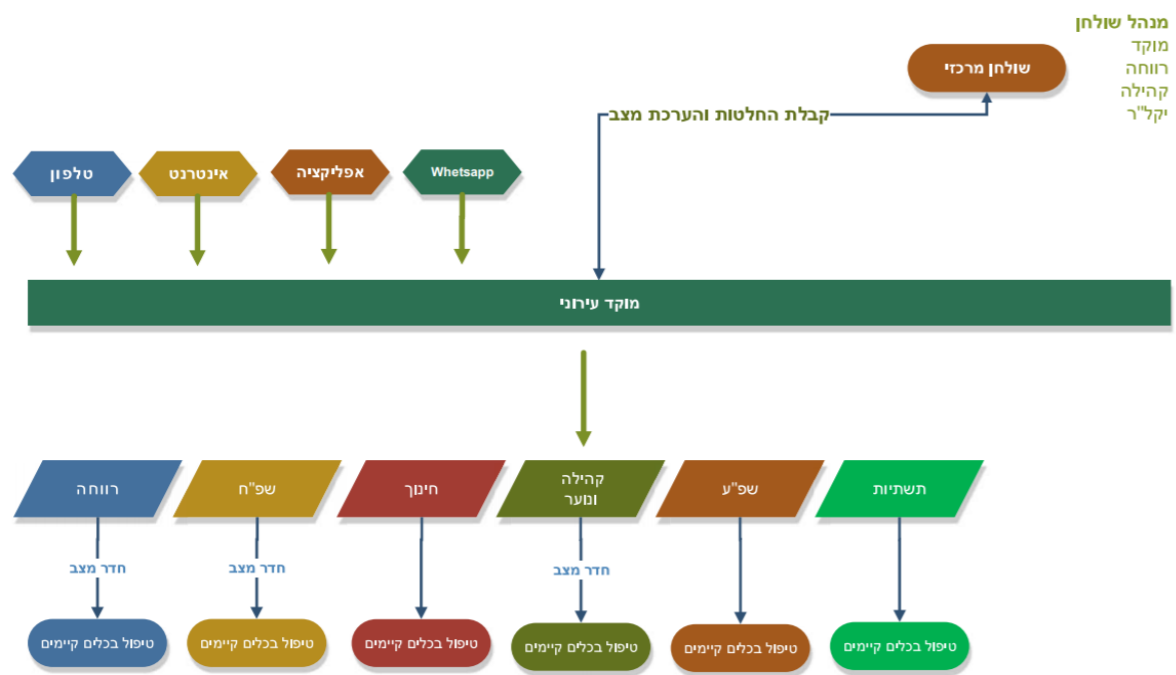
מנהל שולחן
מוקד
רווחה
קהילה
יקל"ר

שולחן מרכזי

קבלת החלטות והערכת מצב

Whetsapp
אפליקציה
אינטרנט
טלפון

מוקד עירוני

תשתיות
שפ"ע
קהילה ונוער
חינוך
שפ"ח
רווחה

חדר מצב
חדר מצב
חדר מצב

טיפול בכלים קיימים
טיפול בכלים קיימים
טיפול בכלים קיימים
טיפול בכלים קיימים
טיפול בכלים קיימים
טיפול בכלים קיימים